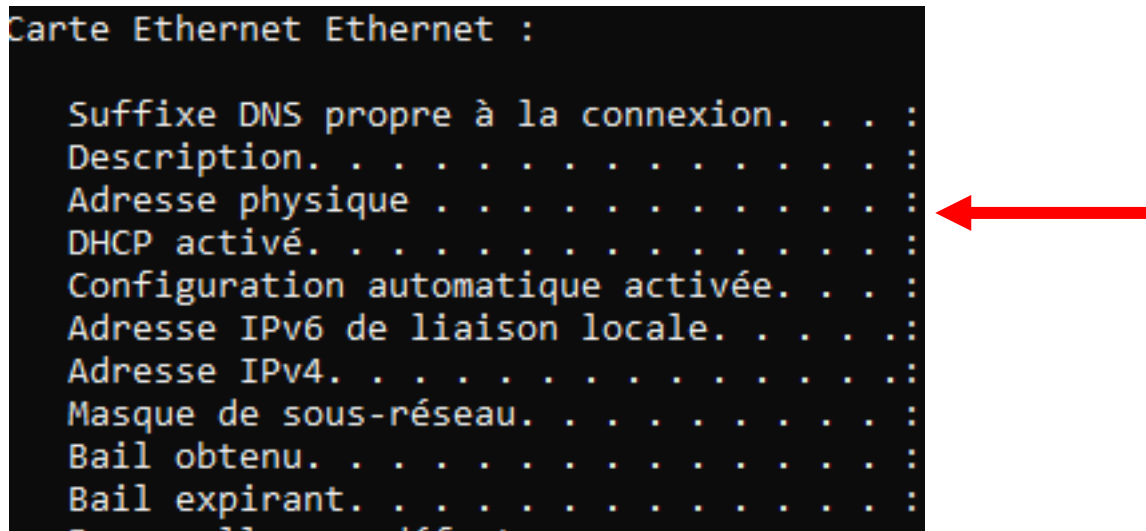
Carte Ethernet Ethernet :

Suffixe DNS propre à la connexion. . . :
Description. . . . . . . . . . . . . . :
Adresse physique . . . . . . . . . . . :
DHCP activé. . . . . . . . . . . . . . :
Configuration automatique activée. . . :
Adresse IPv6 de liaison locale. . . . .:
Adresse IPv4. . . . . . . . . . . . . .:
Masque de sous-réseau. . . . . . . . . :
Bail obtenu. . . . . . . . . . . . . . :
Bail expirant. . . . . . . . . . . . . :
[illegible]